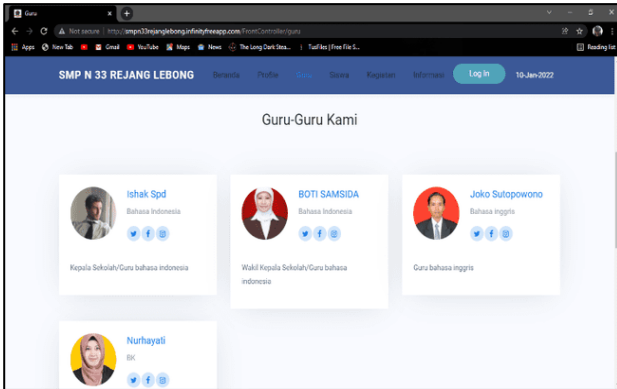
Guru

Not secure | http://smpn33rejanglebong.infinityfreeapp.com/FrontController/guru

Apps New Tab Gmail YouTube Maps News The Long Dark Stea... TusFiles | Free File S... Reading list

SMP N 33 REJANG LEBONG Beranda Profile Guru Siswa Kegiatan Informasi Log In 10-Jan-2022

Guru-Guru Kami

Ishak Spd
Bahasa Indonesia

Kepala Sekolah/Guru bahasa indonesia

BOTI SAMSIDA
Bahasa Indonesia

Wakil Kepala Sekolah/Guru bahasa indonesia

Joko Sutopowono
Bahasa Inggris

Guru bahasa inggris

Nurhayati
BK